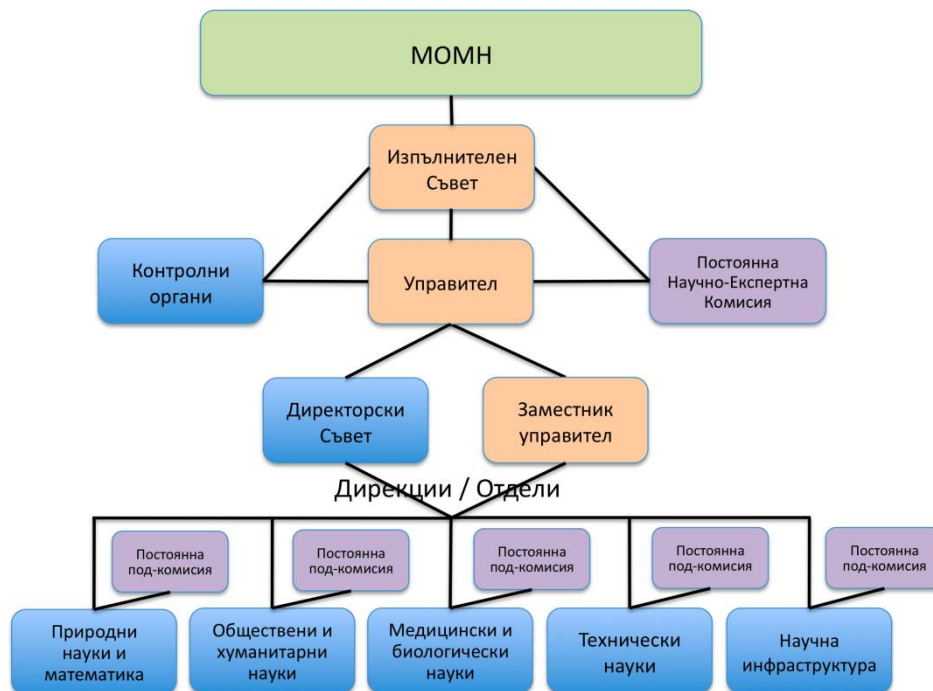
МОМН

Изпълнителен Съвет

Контролни органи

Управител

Постоянна Научно-Експертна Комисия

Директорски Съвет

Заместник управител

Дирекции / Отдели

Постоянна под-комисия

Постоянна под-комисия

Постоянна под-комисия

Постоянна под-комисия

Постоянна под-комисия

Природни науки и математика

Обществени и хуманитарни науки

Медицински и биологически науки

Технически науки

Научна инфраструктура